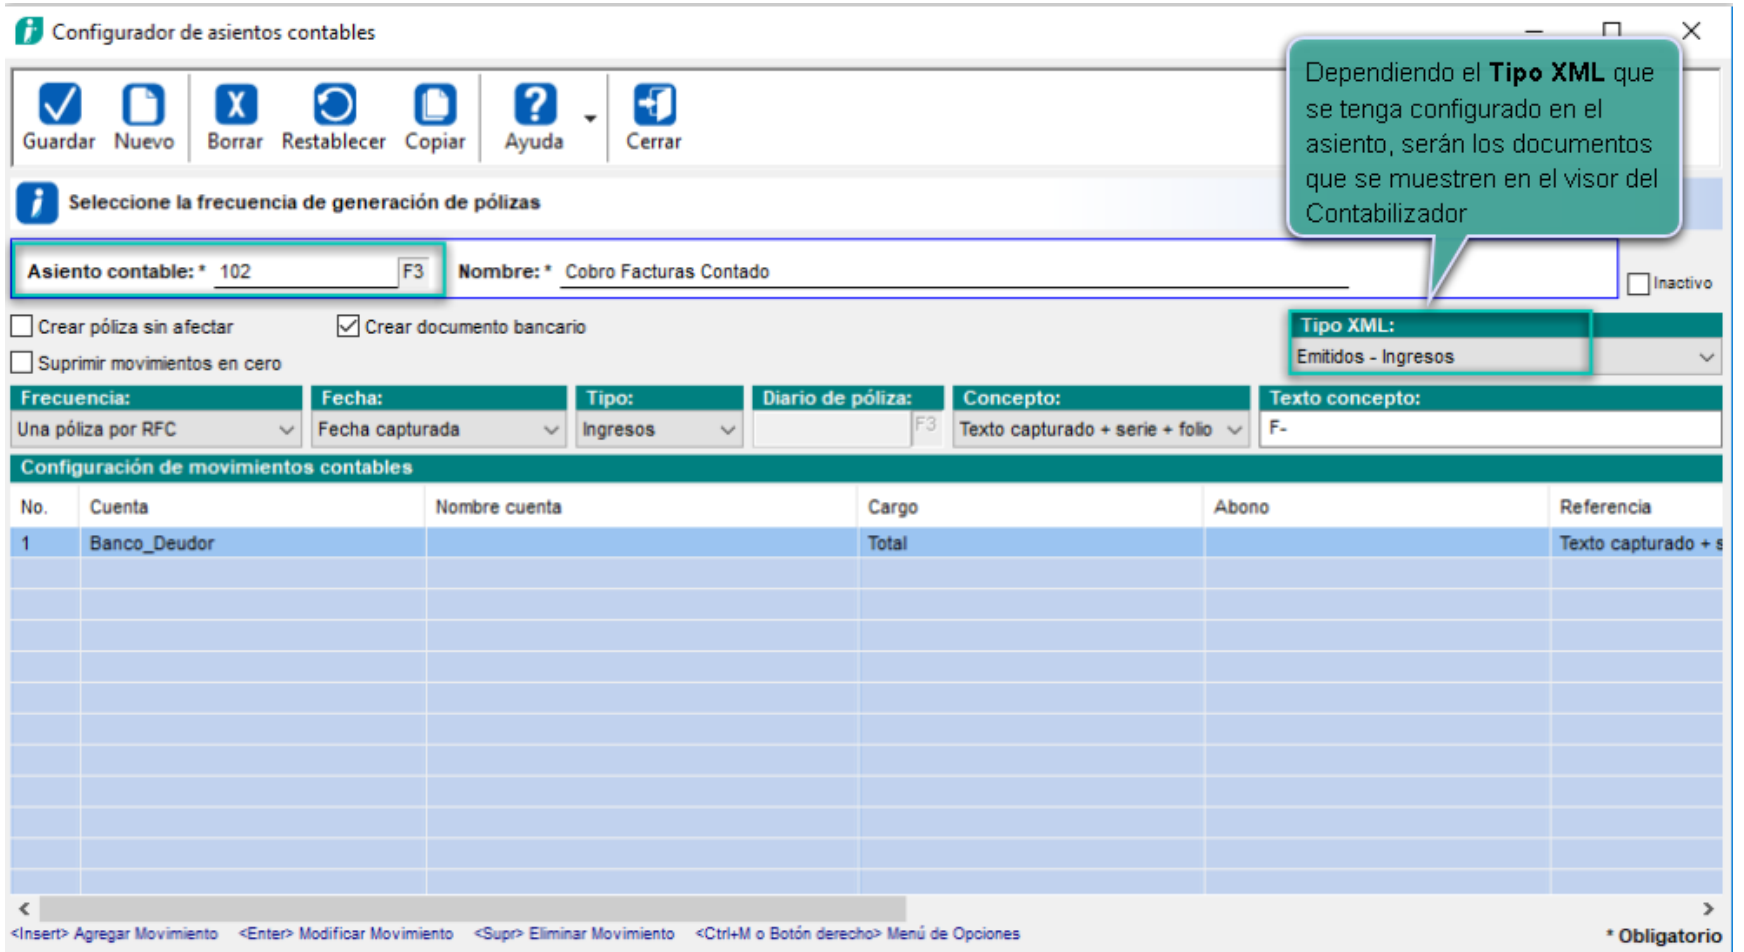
Configurador de asientos contables

Guardar Nuevo Borrar Restablecer Copiar Ayuda Cerrar

Dependiendo el **Tipo XML** que se tenga configurado en el asiento, serán los documentos que se muestren en el visor del Contabilizador

Seleccione la frecuencia de generación de pólizas

Asiento contable: * 102 F3 Nombre: * Cobro Facturas Contado

Inactivo

Crear póliza sin afectar

Crear documento bancario

Suprimir movimientos en cero

Tipo XML:
Emitidos - Ingresos

| Frecuencia: | Fecha: | Tipo: | Diario de póliza: | Concepto: | Texto concepto: |
|---|---|---|---|---|---|
| Una póliza por RFC | Fecha capturada | Ingresos | F3 | Texto capturado + serie + folio | F- |

Configuración de movimientos contables

| No. | Cuenta | Nombre cuenta | Cargo | Abono | Referencia |
|---|---|---|---|---|---|
| 1 | Banco_Deudor | | Total | | Texto capturado + s |

<Insert> Agregar Movimiento <Enter> Modificar Movimiento <Supr> Eliminar Movimiento <Ctrl+M o Botón derecho> Menú de Opciones

* Obligatorio